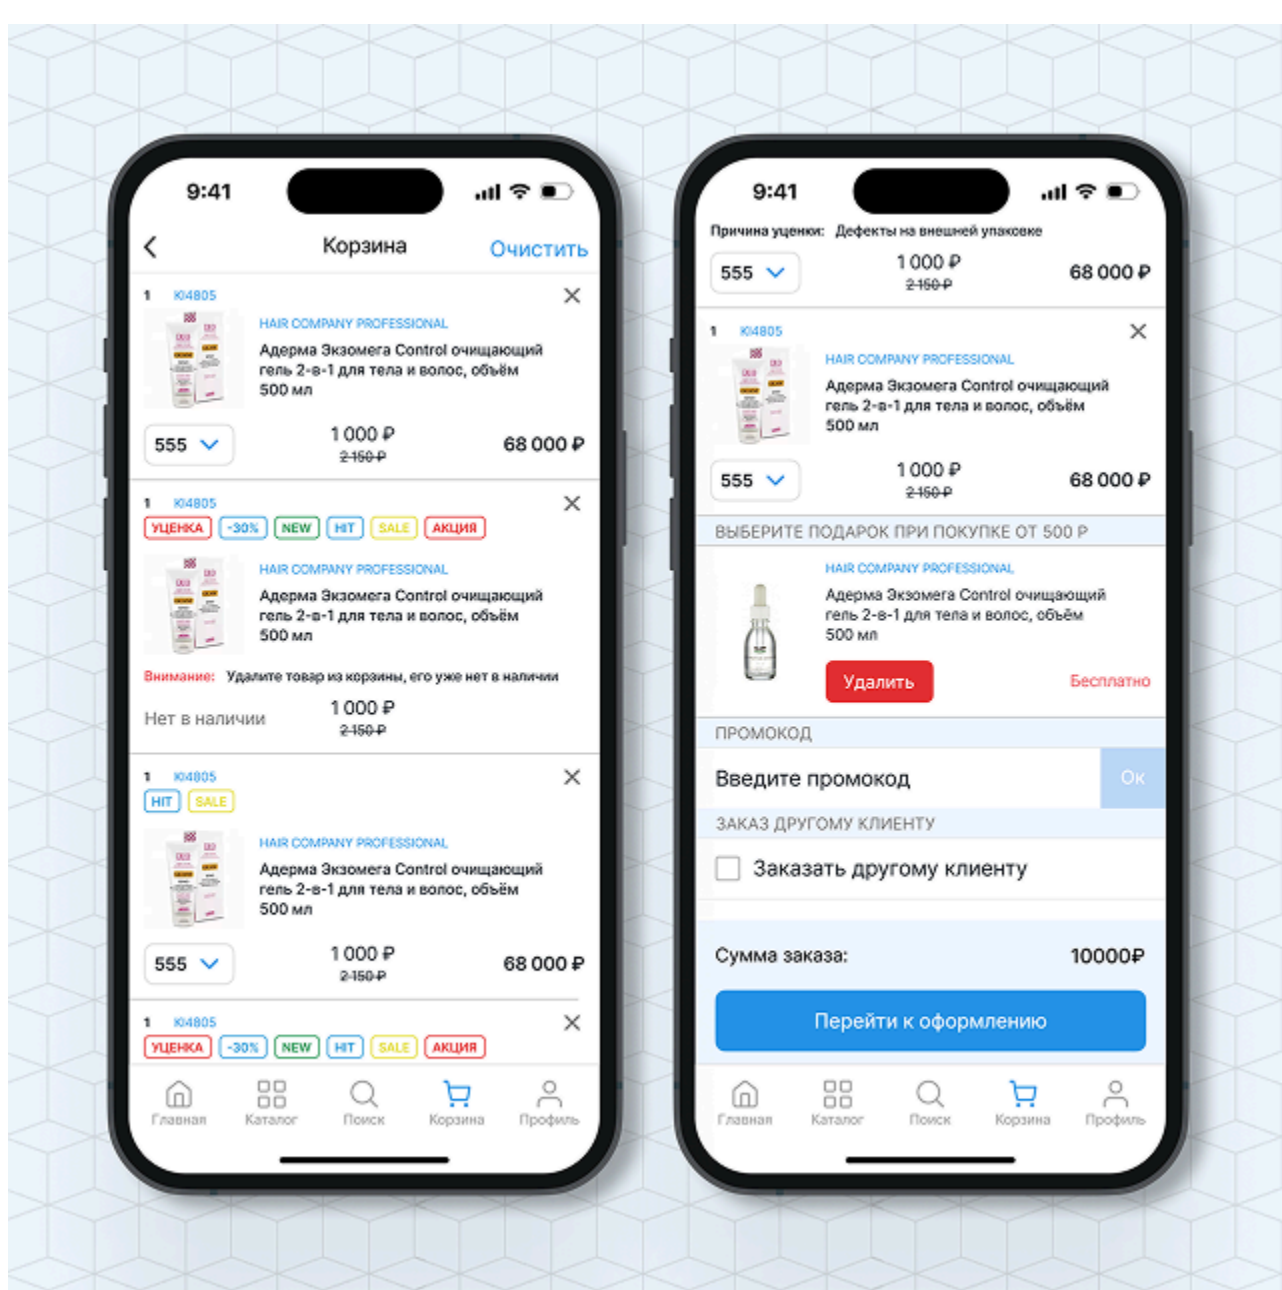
9:41

Корзина Очистить

1 Ю4805

HAIR COMPANY PROFESSIONAL

Адерма Экзомега Control очищающий гель 2-в-1 для тела и волос, объём 500 мл

555

1 000 ₽
2 150 ₽

68 000 ₽

1 Ю4805
УЦЕНКА -30% NEW HIT SALE АКЦИЯ

HAIR COMPANY PROFESSIONAL

Адерма Экзомега Control очищающий гель 2-в-1 для тела и волос, объём 500 мл

Внимание: Удалите товар из корзины, его уже нет в наличии

Нет в наличии

1 000 ₽
2 150 ₽

1 Ю4805
HIT SALE

HAIR COMPANY PROFESSIONAL

Адерма Экзомега Control очищающий гель 2-в-1 для тела и волос, объём 500 мл

555

1 000 ₽
2 150 ₽

68 000 ₽

1 Ю4805
УЦЕНКА -30% NEW HIT SALE АКЦИЯ

Главная Каталог Поиск Корзина Профиль

9:41

Причина уценки: Дефекты на внешней упаковке

555

1 000 ₽
2 150 ₽

68 000 ₽

1 Ю4805

HAIR COMPANY PROFESSIONAL

Адерма Экзомега Control очищающий гель 2-в-1 для тела и волос, объём 500 мл

555

1 000 ₽
2 150 ₽

68 000 ₽

ВЫБЕРИТЕ ПОДАРОК ПРИ ПОКУПКЕ ОТ 500 Р

HAIR COMPANY PROFESSIONAL

Адерма Экзомега Control очищающий гель 2-в-1 для тела и волос, объём 500 мл

Удалить

Бесплатно

ПРОМОКОД

Введите промокод

Ок

ЗАКАЗ ДРУГОМУ КЛИЕНТУ

Заказать другому клиенту

Сумма заказа: 10000₽

Перейти к оформлению

Главная Каталог Поиск Корзина Профиль